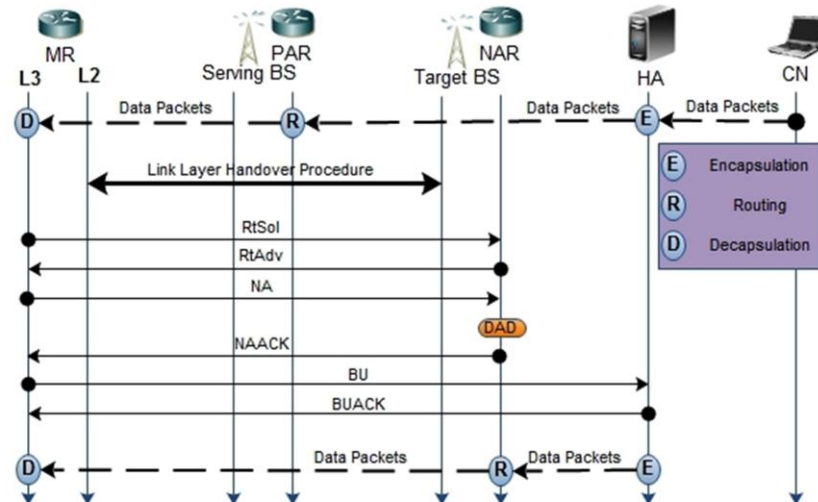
MR
L3 L2
Serving BS
PAR
Target BS
NAR
HA
CN

Data Packets
D
R
Data Packets
E
Data Packets

Link Layer Handover Procedure

E Encapsulation
R Routing
D Decapsulation

RtSol
RtAdv
NA
DAD
NAACK
BU
BUACK

D
Data Packets
R
Data Packets
E